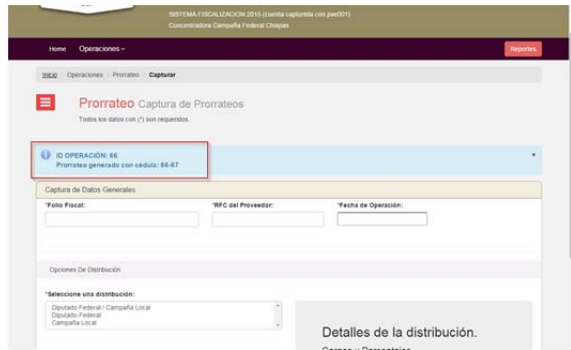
SISTEMA FISCALIZACION 2015 (cuenta capturista con pwd001)
Concentradora Campaña Federal Chiapas

Home Operaciones ▾ Reportes

Inicio / Operaciones / Prorrateo / Capturar

Prorrateo Captura de Prorrateos
Todos los datos con (*) son requeridos.

ID OPERACIÓN: 66
Prorrateo generado con cédula: 66-67

×

Captura de Datos Generales

*Folio Fiscal:
*RFC del Proveedor:
*Fecha de Operación:

Opciones De Distribución

*Seleccione una distribución:
Diputado Federal / Campaña Local
Diputado Federal
Campaña Local

Detalles de la distribución.
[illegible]